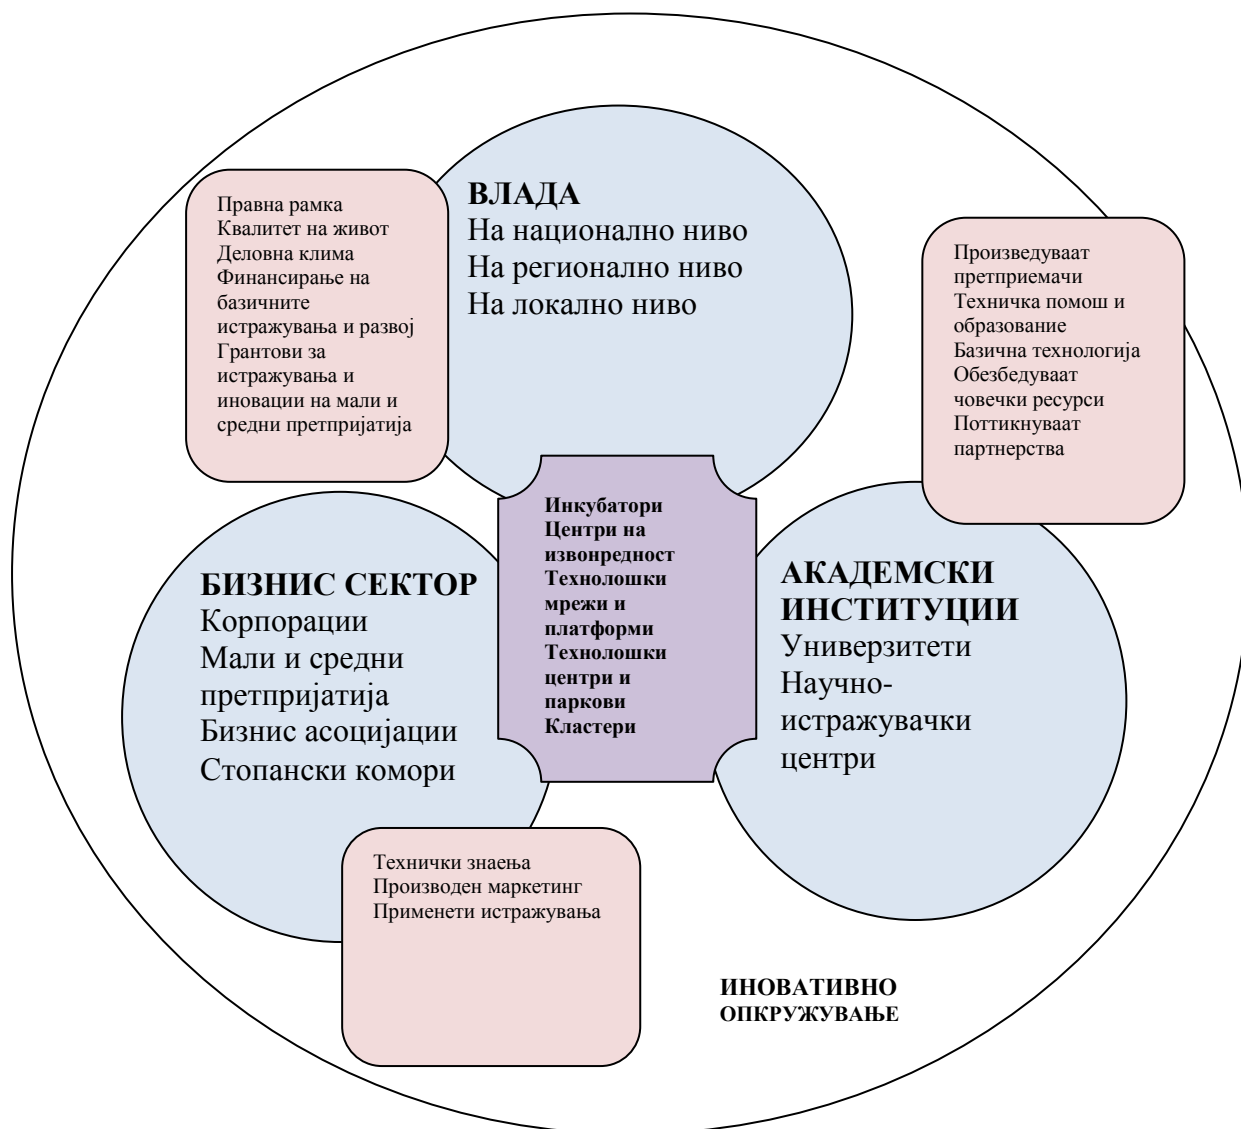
Правна рамка
Квалитет на живот
Деловна клима
Финансирање на базичните истражувања и развој
Грантови за истражувања и иновации на мали и средни претпријатија

ВЛАДА
На национално ниво
На регионално ниво
На локално ниво

Произведуваат претприемачи
Техничка помош и образование
Базична технологија
Обезбедуваат човечки ресурси
Поттикнуваат партнерства

Инкубатори
Центри на извонредност
Технолошки мрежи и платформи
Технолошки центри и паркови
Кластери

БИЗНИС СЕКТОР
Корпорации
Мали и средни претпријатија
Бизнис асоцијации
Стопански комори

АКАДЕМСКИ ИНСТИТУЦИИ
Универзитети
Научно-истражувачки центри

Технички знаења
Производен маркетинг
Применети истражувања

ИНОВАТИВНО ОПКРУЖУВАЊЕ